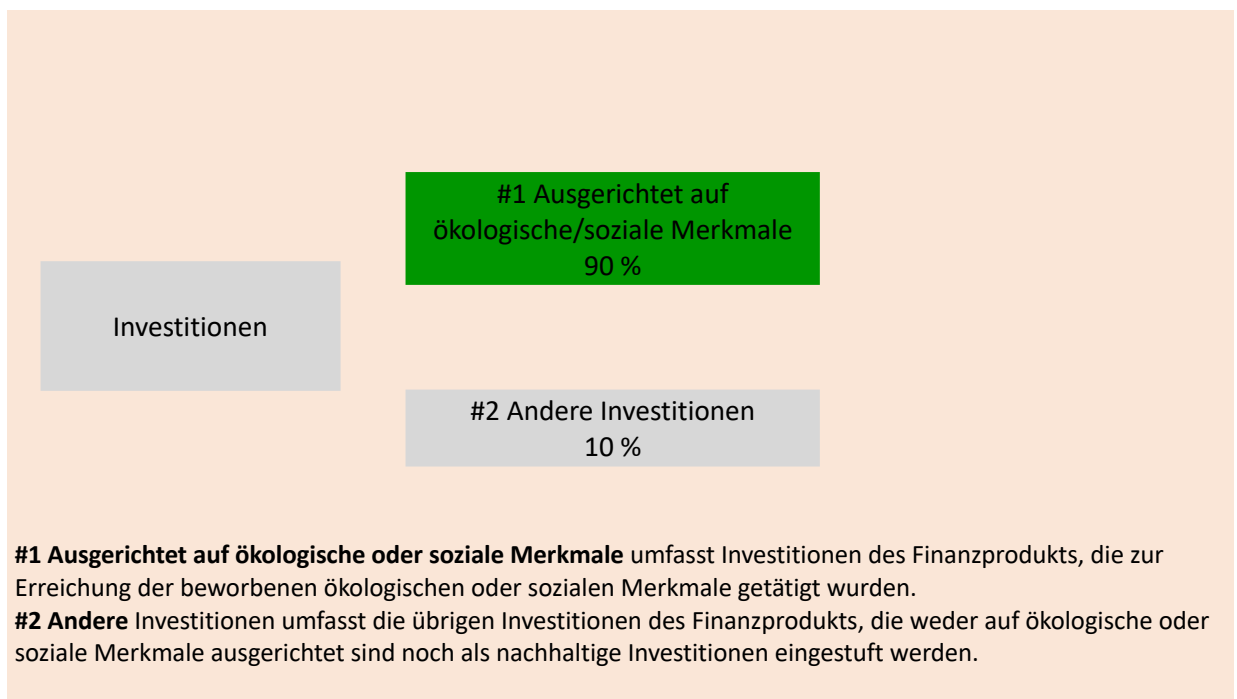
Investitionen

#1 Ausgerichtet auf ökologische/soziale Merkmale
90 %

#2 Andere Investitionen
10 %

**#1 Ausgerichtet auf ökologische oder soziale Merkmale** umfasst Investitionen des Finanzprodukts, die zur Erreichung der beworbenen ökologischen oder sozialen Merkmale getätigt wurden.
**#2 Andere** Investitionen umfasst die übrigen Investitionen des Finanzprodukts, die weder auf ökologische oder soziale Merkmale ausgerichtet sind noch als nachhaltige Investitionen eingestuft werden.